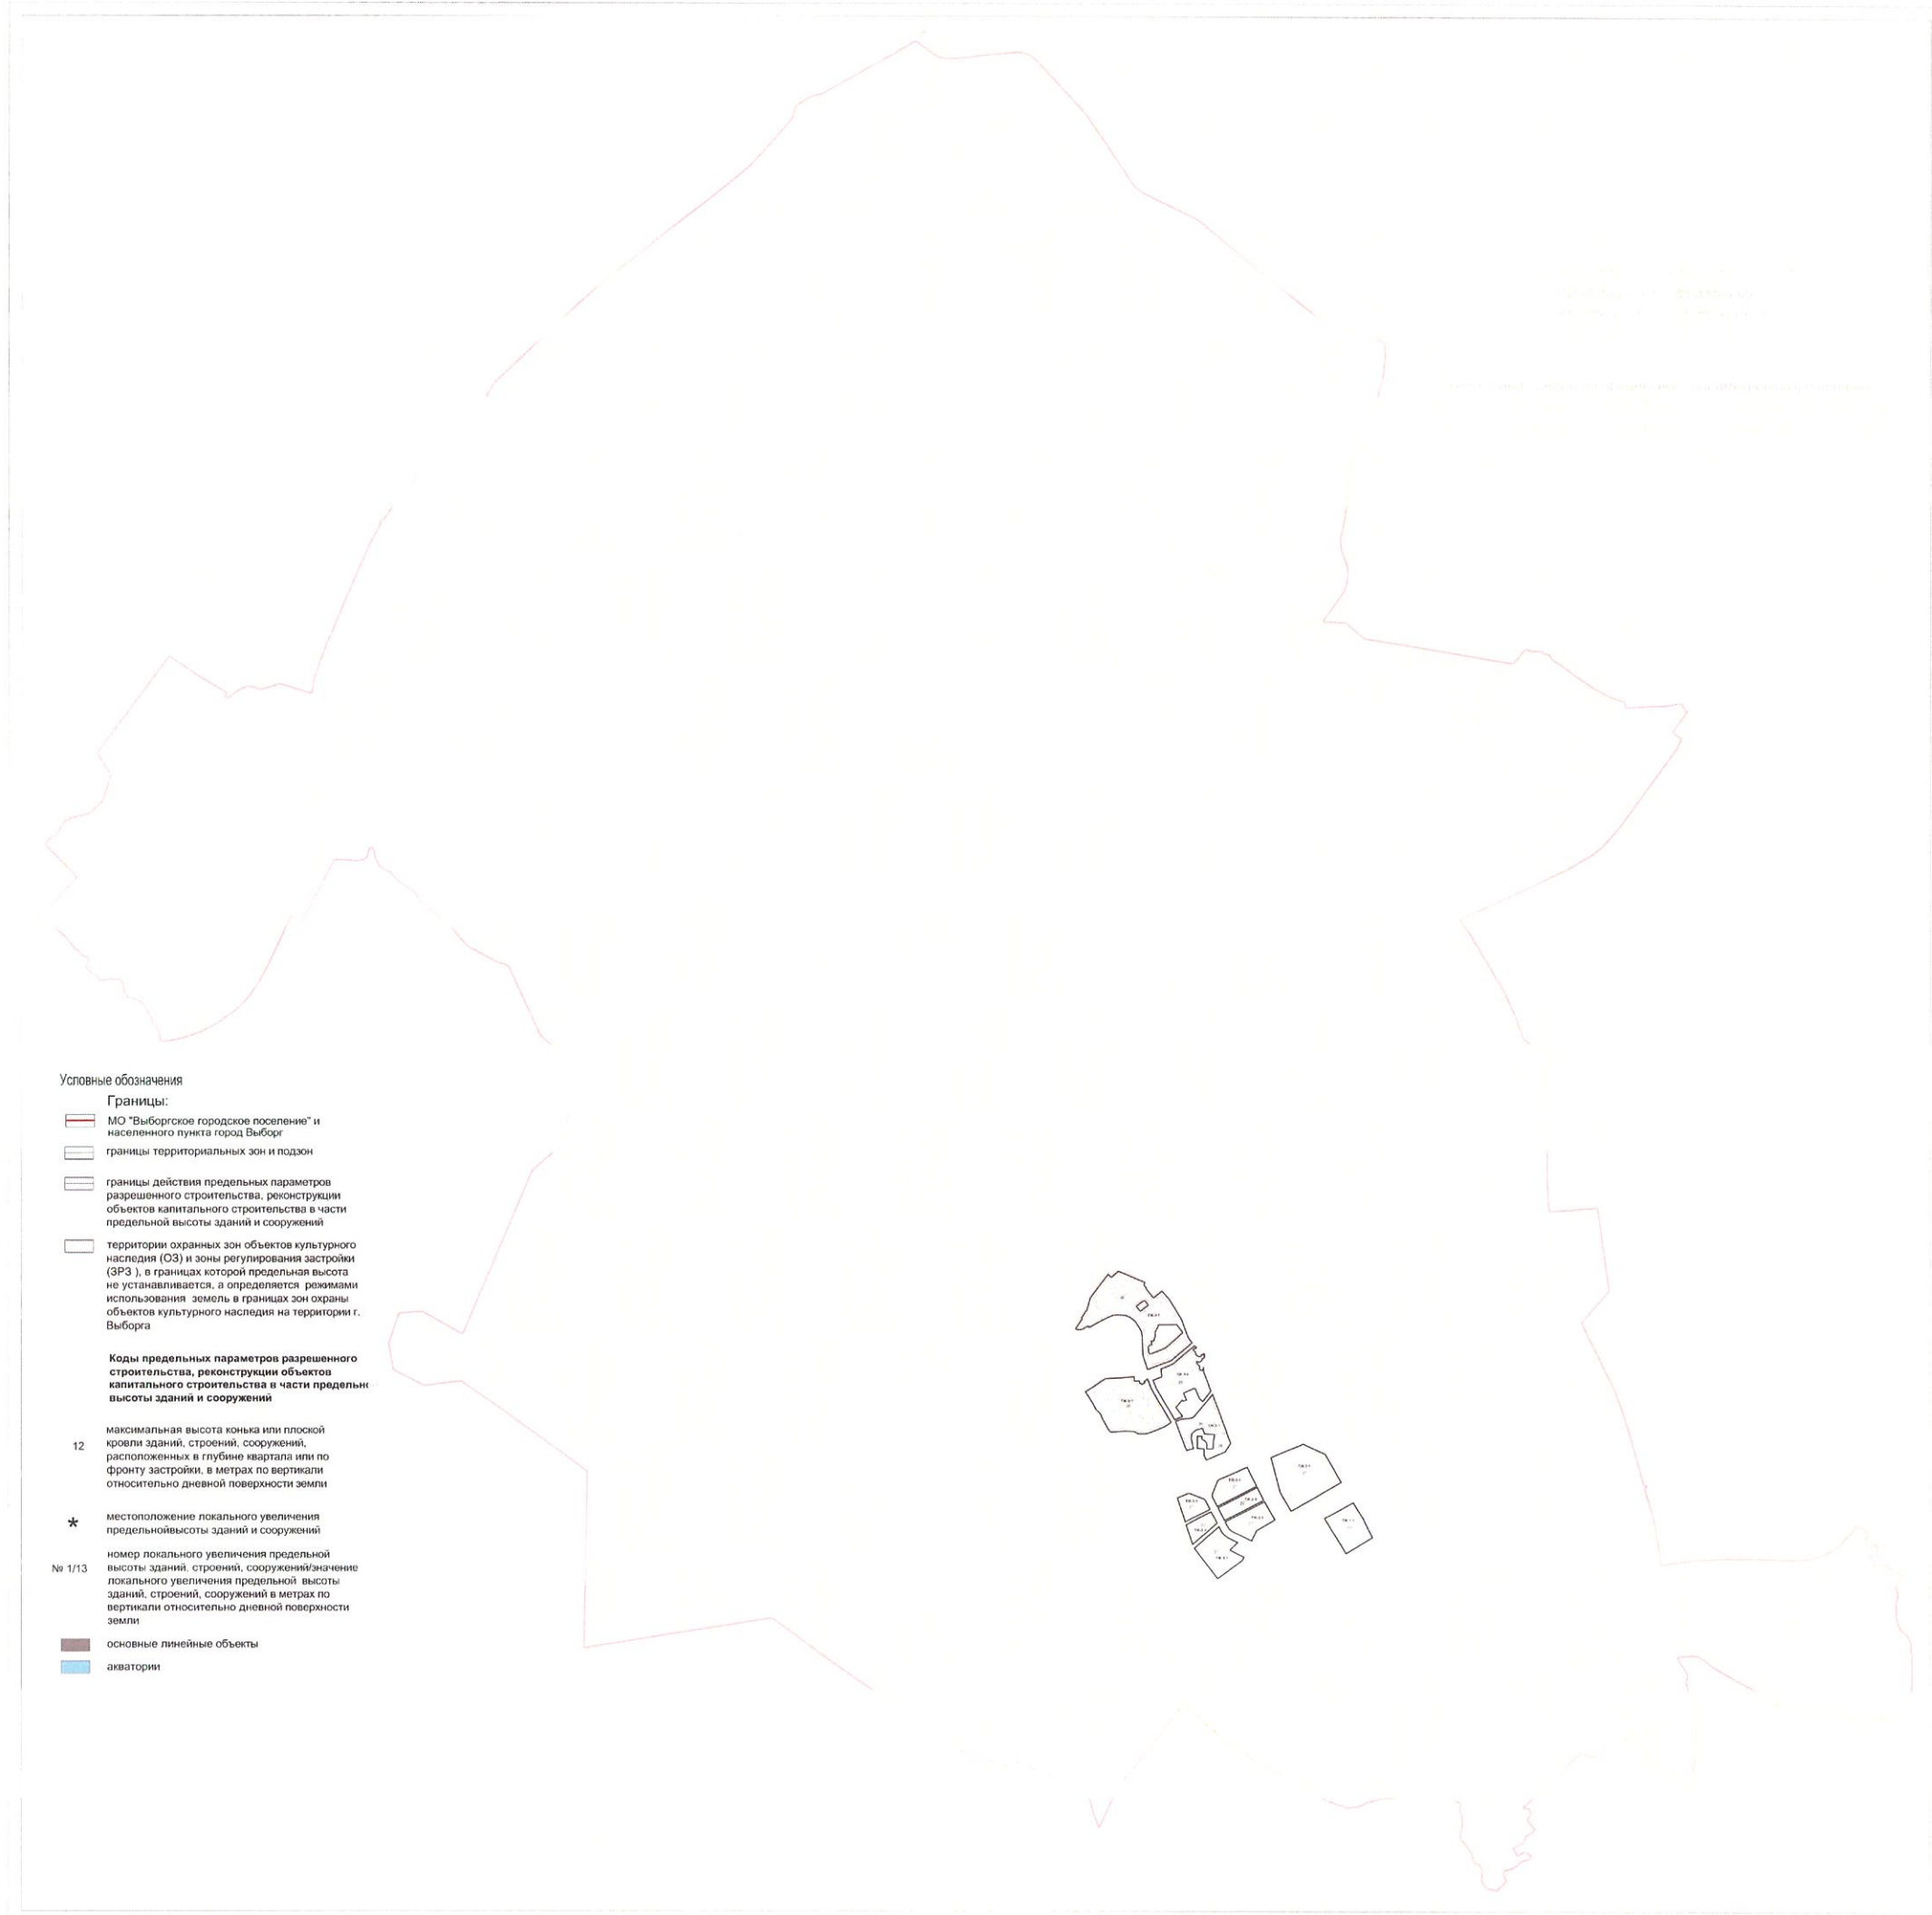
Условные обозначения

Границы:

МО "Выборгское городское поселение" и населенного пункта город Выборг

границы территориальных зон и подзон

границы действия предельных параметров разрешенного строительства, реконструкции объектов капитального строительства в части предельной высоты зданий и сооружений

территории охранных зон объектов культурного наследия (ОЗ) и зоны регулирования застройки (ЗРЗ ), в границах которой предельная высота не устанавливается, а определяется режимами использования земель в границах зон охраны объектов культурного наследия на территории г. Выборга

Коды предельных параметров разрешенного строительства, реконструкции объектов капитального строительства в части предельнс высоты зданий и сооружений

12 максимальная высота конька или плоской кровли зданий, строений, сооружений, расположенных в глубине квартала или по фронту застройки, в метрах по вертикали относительно дневной поверхности земли

* местоположение локального увеличения предельнойвысоты зданий и сооружений

№ 1/13 номер локального увеличения предельной высоты зданий, строений, сооружений/значение локального увеличения предельной высоты зданий, строений, сооружений в метрах по вертикали относительно дневной поверхности земли

основные линейные объекты

акватории

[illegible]